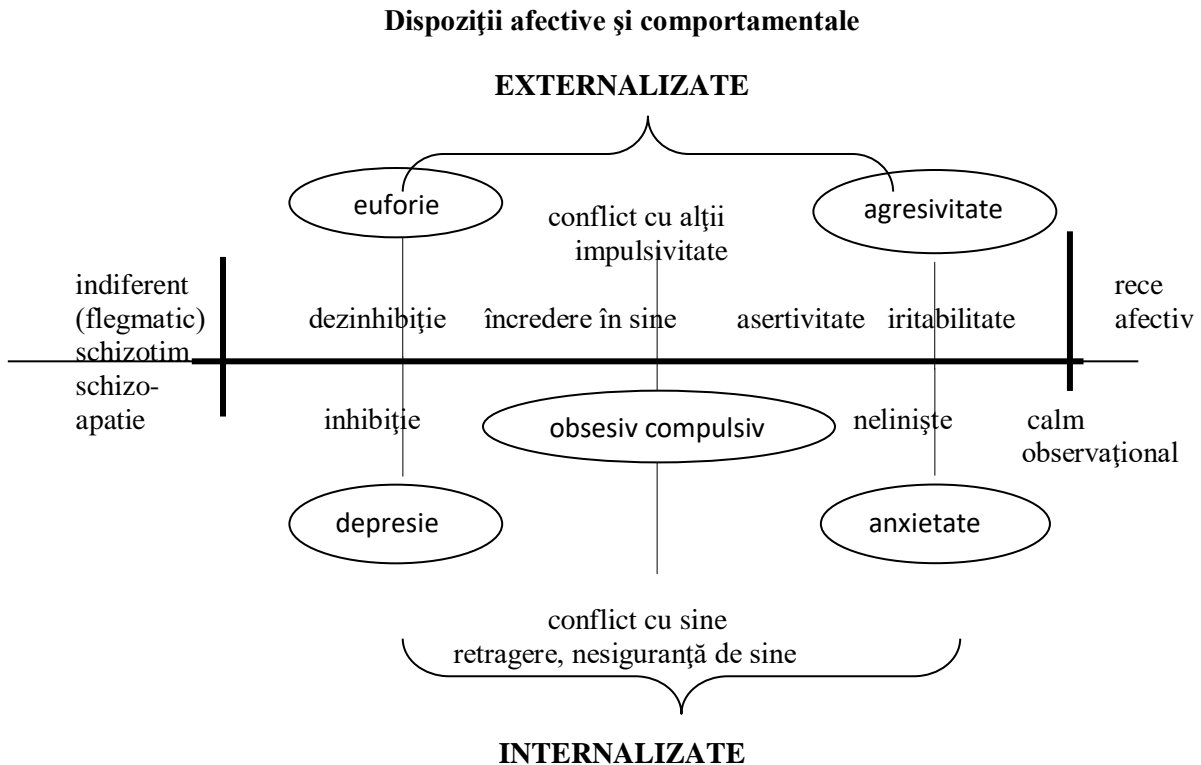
Dispoziţii afective şi comportamentale

EXTERNALIZATE

euforie

conflict cu alţii
impulsivitate

agresivitate

indiferent (flegmatic) schizotim, schizo-apatie

dezinhibiţie

încredere în sine

asertivitate

iritabilitate

rece afectiv

inhibiţie

obsesiv compulsiv

nelinişte

calm observaţional

depresie

anxietate

conflict cu sine
retragere, nesiguranţă de sine

INTERNALIZATE